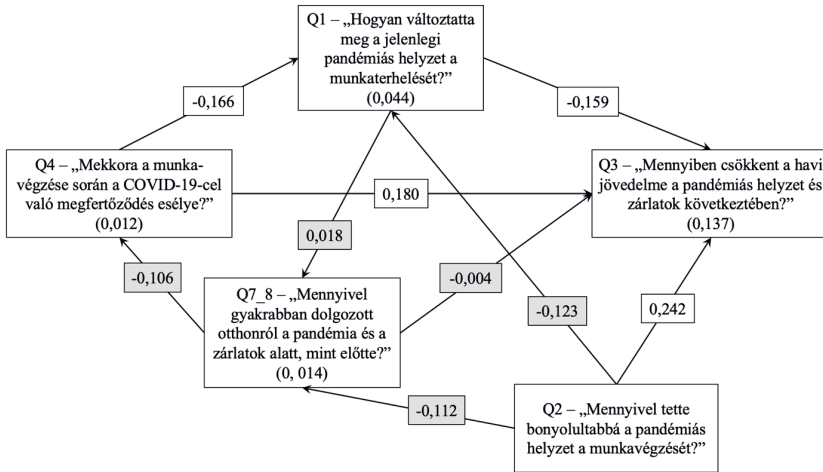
Q1 – „Hogyan változtatta meg a jelenlegi pandémiás helyzet a munkaterhelését?” (0,044)

-0,166

-0,159

Q4 – „Mekkora a munkavégzése során a COVID-19-cel való megfertőződés esélye?” (0,012)

0,180

Q3 – „Mennyiben csökkent a havi jövedelme a pandémiás helyzet és zárlatok következtében?” (0,137)

0,018

-0,106

-0,004

-0,123

0,242

Q7_8 – „Mennyivel gyakrabban dolgozott otthonról a pandémia és a zárlatok alatt, mint előtte?” (0, 014)

-0,112

Q2 – „Mennyivel tette bonyolultabbá a pandémiás helyzet a munkavégzését?”